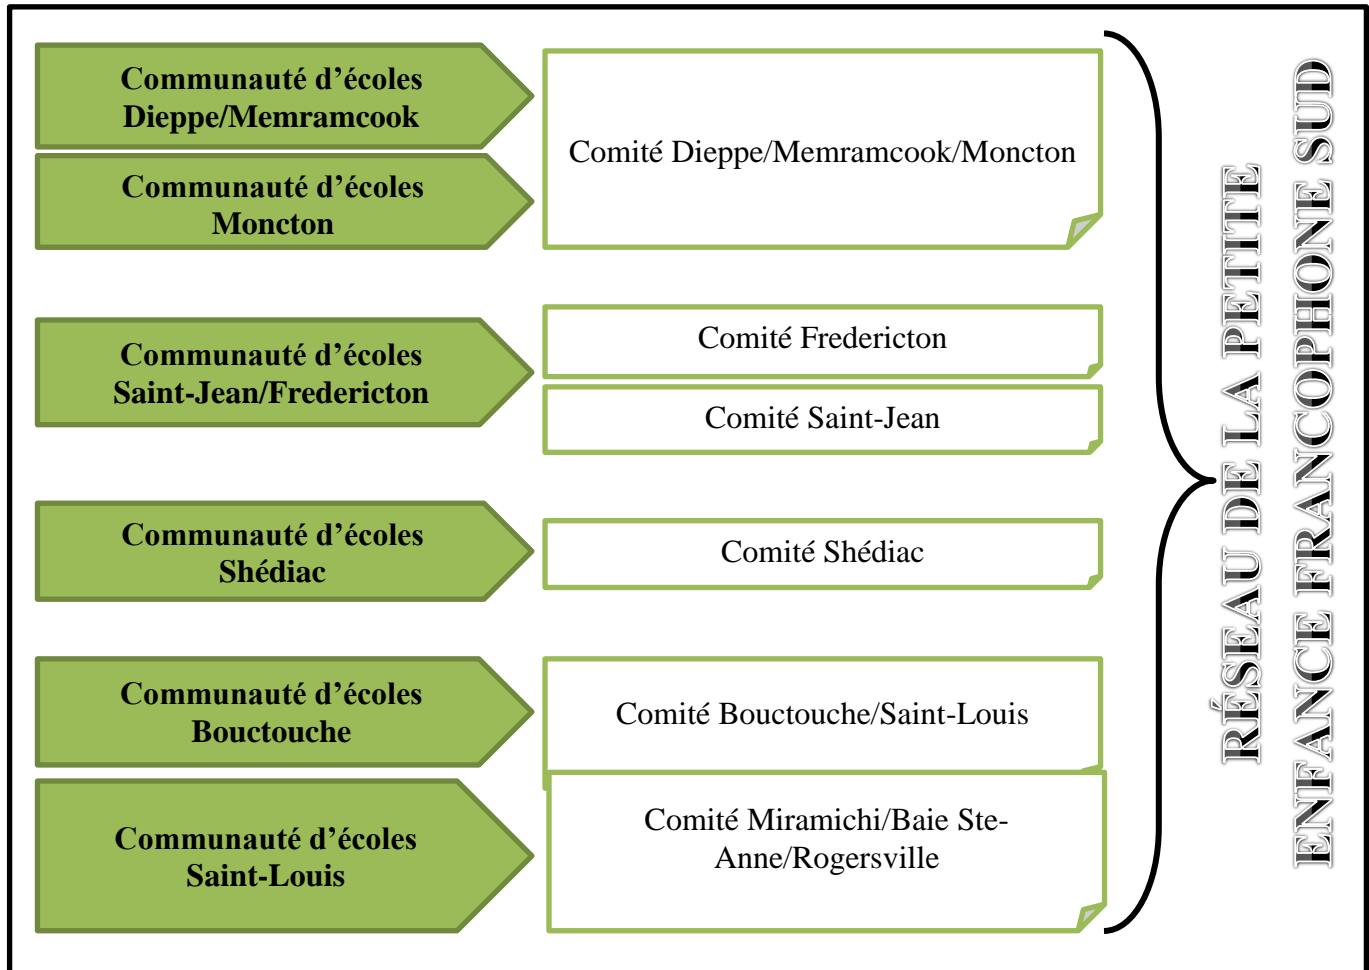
Communauté d’écoles Dieppe/Memramcook

Communauté d’écoles Moncton

Comité Dieppe/Memramcook/Moncton

Communauté d’écoles Saint-Jean/Fredericton

Comité Fredericton

Comité Saint-Jean

Communauté d’écoles Shédiac

Comité Shédiac

Communauté d’écoles Bouctouche

Comité Bouctouche/Saint-Louis

Communauté d’écoles Saint-Louis

Comité Miramichi/Baie Ste-Anne/Rogersville

RÉSEAU DE LA PETITE ENFANCE FRANCOPHONE SUD